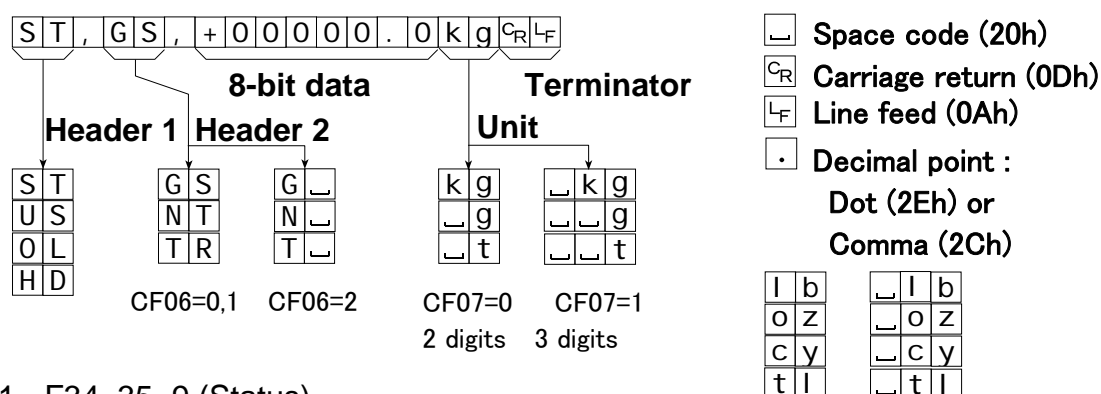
S T , G S , + 0 0 0 0 0 . 0 k g CR LF

8-bit data

Terminator

Header 1

Header 2

Unit

S T
U S
O L
H D

G S
N T
T R

G ␣
N ␣
T ␣

CF06=0,1 CF06=2

k g
␣ g
␣ t

␣ k g
␣ ␣ g
␣ ␣ t

CF07=0 CF07=1
2 digits 3 digits

␣ Space code (20h)
CR Carriage return (0Dh)
LF Line feed (0Ah)
. Decimal point : Dot (2Eh) or Comma (2Ch)

l b
o z
c y
t l

␣ l b
␣ o z
␣ c y
␣ t l

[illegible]